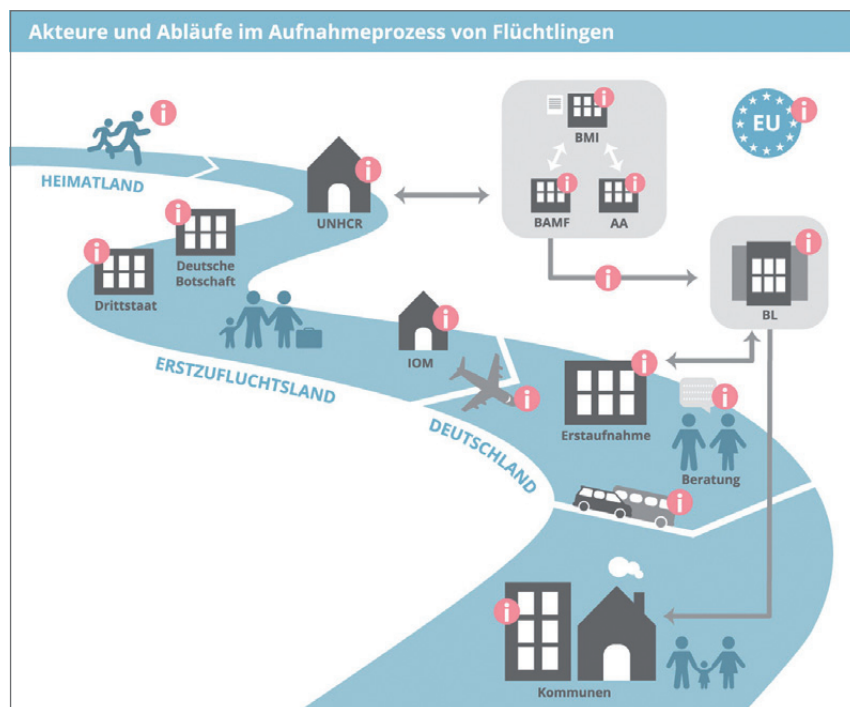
Akteure und Abläufe im Aufnahmeprozess von Flüchtlingen

HEIMATLAND

UNHCR

BMI

BAMF

AA

EU

Drittstaat

Deutsche Botschaft

BL

IOM

ERSTZUFLUCHTSLAND

DEUTSCHLAND

Erstaufnahme

Beratung

Kommunen